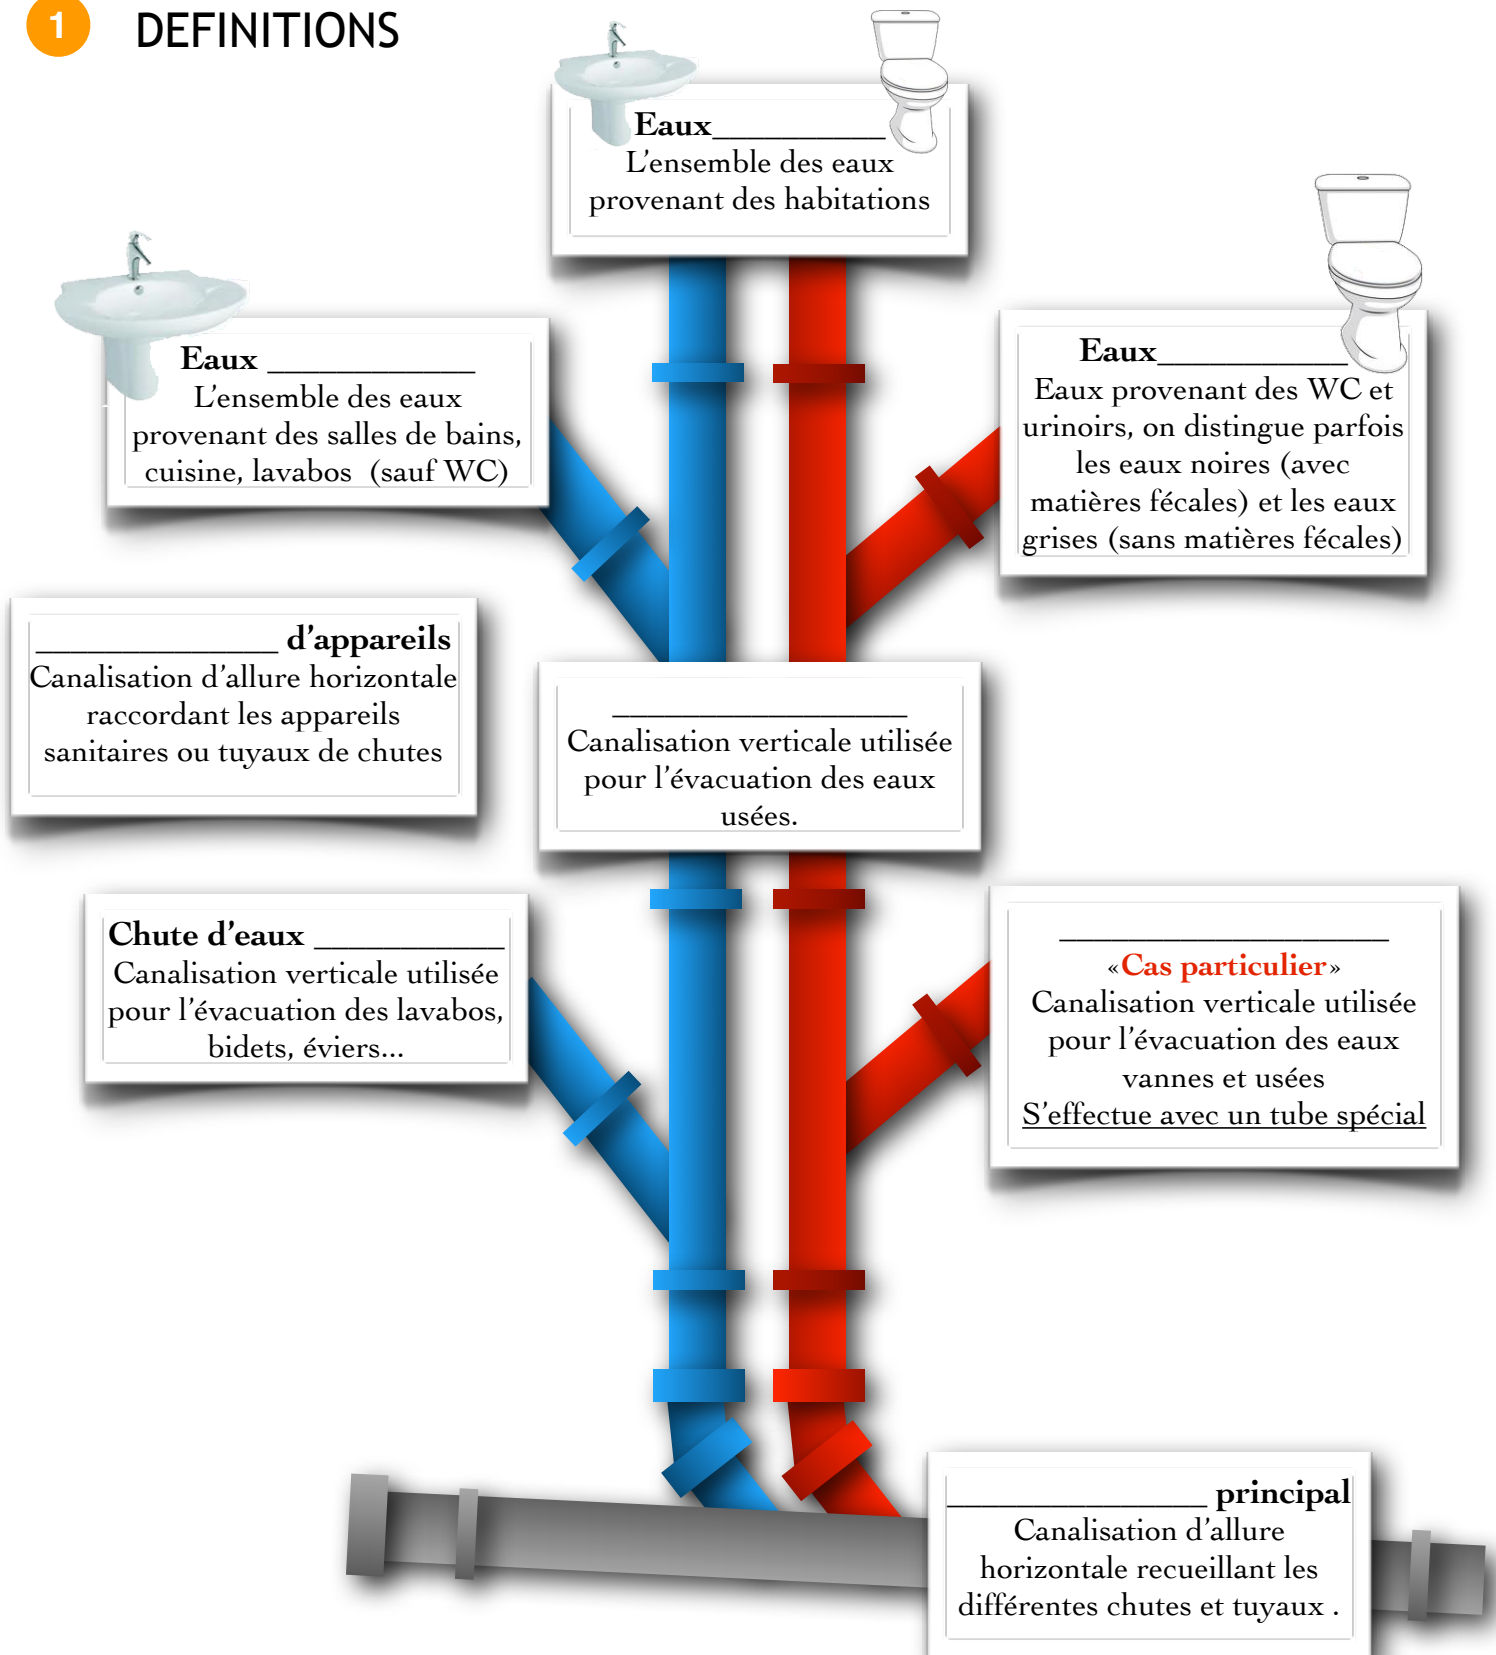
1 DEFINITIONS

Eaux__________
L'ensemble des eaux provenant des habitations

Eaux ____________
L'ensemble des eaux provenant des salles de bains, cuisine, lavabos (sauf WC)

Eaux____________
Eaux provenant des WC et urinoirs, on distingue parfois les eaux noires (avec matières fécales) et les eaux grises (sans matières fécales)

______________ d'appareils
Canalisation d'allure horizontale raccordant les appareils sanitaires ou tuyaux de chutes

__________________
Canalisation verticale utilisée pour l'évacuation des eaux usées.

Chute d'eaux ___________
Canalisation verticale utilisée pour l'évacuation des lavabos, bidets, éviers...

____________________
«Cas particulier»
Canalisation verticale utilisée pour l'évacuation des eaux vannes et usées
S'effectue avec un tube spécial

_______________ principal
Canalisation d'allure horizontale recueillant les différentes chutes et tuyaux .